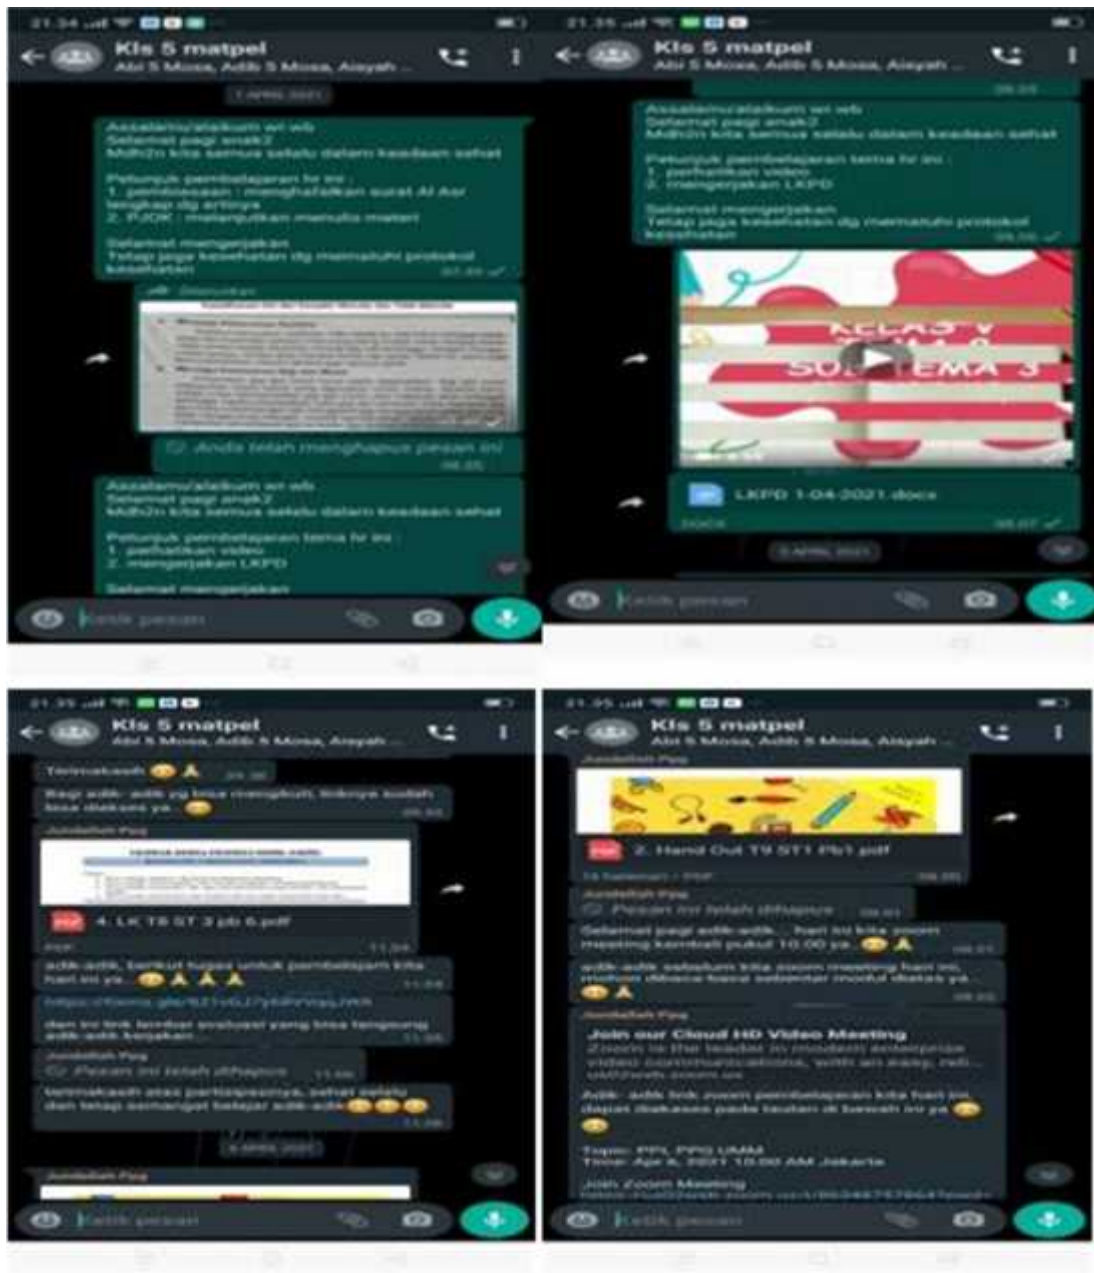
21.34
Kls 5 matpel
Abi 5 Mosa, Adib 5 Mosa, Aisyah ...
1 APRIL 2021
Assalamu'alaikum wr wb
Selamat pagi anak2
Mdh2n kita semua selalu dalam keadaan sehat

Petunjuk pembelajaran hr ini :
1. pembiasaan : menghafalkan surat Al Asr lengkap dg artinya
2. PJOK : melanjutkan menulis materi

Selamat mengerjakan
Tetap jaga kesehatan dg mematuhi protokol kesehatan
07.49
Diteruskan
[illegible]
Anda telah menghapus pesan ini
08.35
Assalamu'alaikum wr wb
Selamat pagi anak2
Mdh2n kita semua selalu dalam keadaan sehat

Petunjuk pembelajaran tema hr ini :
1. perhatikan video
2. mengerjakan LKPD

Selamat mengerjakan
Ketik pesan

21.35
Kls 5 matpel
Abi 5 Mosa, Adib 5 Mosa, Aisyah ...
08.33
Assalamu'alaikum wr wb
Selamat pagi anak2
Mdh2n kita semua selalu dalam keadaan sehat

Petunjuk pembelajaran tema hr ini :
1. perhatikan video
2. mengerjakan LKPD

Selamat mengerjakan
Tetap jaga kesehatan dg mematuhi protokol kesehatan
08.36
KELAS V
TEMA 8
SUBTEMA 3
LKPD 1-04-2021.docx
DOCX
08.37
5 APRIL 2021
Ketik pesan

21.35
Kls 5 matpel
Abi 5 Mosa, Adib 5 Mosa, Aisyah ...
Terimakasih 🙏 09.38
Bagi adik- adik yg bisa mengikuti, linknya sudah bisa diakses ya
09.42
Junaidah Faiq
4. LK T8 ST 3 pb 6.pdf
PDF 11.34
adik-adik, berikut kuisnya untuk pembelajaran kita hari ini ya 🙏🙏🙏
11.48
https://forms.gle/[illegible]
dan ini link lembar evaluasi yang bisa langsung adik-adik kerjakan
11.56
Junaidah Faiq
Pesan ini telah dihapus 11.56
terimakasih atas partisipasinya, sehat selalu dan tetap semangat belajar adik-adik
11.58
6 APRIL 2021
Junaidah Faiq
Ketik pesan

21.35
Kls 5 matpel
Abi 5 Mosa, Adib 5 Mosa, Aisyah ...
Junaidah Faiq
2. Hand Out T9 ST1 Pb1.pdf
15 halaman • PDF 08.05
Junaidah Faiq
Pesan ini telah dihapus 08.41
Selamat pagi adik-adik... hari ini kita zoom meeting kembali pukul 10.00 ya.. 🙏
08.51
adik-adik sebelum kita zoom meeting hari ini, mohon dibaca hand out sebentar modul diatas ya...
🙏
08.52
Junaidah Faiq
Join our Cloud HD Video Meeting
Zoom is the leader in modern enterprise video communications, with an easy, reli...
us02web.zoom.us
Adik- adik link zoom pembelajaran kita hari ini dapat diakses pada tautan di bawah ini ya

Topic: PPL PPG UMM
Time: Apr 6, 2021 10.00 AM Jakarta
Join Zoom Meeting
https://us02web.zoom.us/j/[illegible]
Ketik pesan